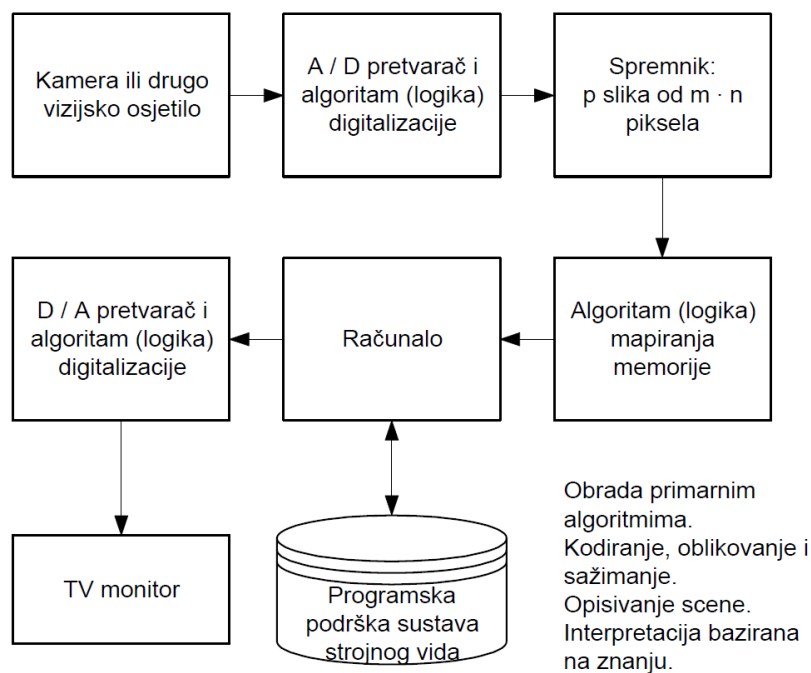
Kamera ili drugo vizijsko osjetilo

A / D pretvarač i algoritam (logika) digitalizacije

Spremnik: p slika od m · n piksela

D / A pretvarač i algoritam (logika) digitalizacije

Računalo

Algoritam (logika) mapiranja memorije

TV monitor

Programska podrška sustava strojnog vida

Obrada primarnim algoritmima.
Kodiranje, oblikovanje i sažimanje.
Opisivanje scene.
Interpretacija bazirana na znanju.